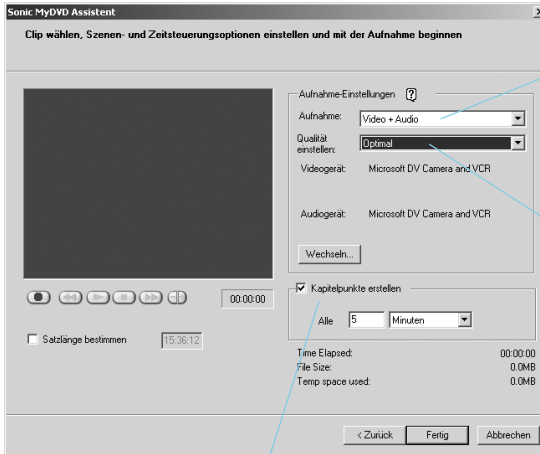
Sonic MyDVD Assistent

Clip wählen, Szenen- und Zeitsteuerungsoptionen einstellen und mit der Aufnahme beginnen

Aufnahme-Einstellungen ?

Aufnahme: Video + Audio

Qualität einstellen: Optimal

Videogerät: Microsoft DV Camera and VCR

Audiogerät: Microsoft DV Camera and VCR

Wechseln...

00:00:00

Kapitelpunkte erstellen

Alle 5 Minuten

Satzlänge bestimmen 15:36:12

Time Elapsed: 00:00:00
File Size: 0.0MB
Temp space used: 0.0MB

< Zurück Fertig Abbrechen